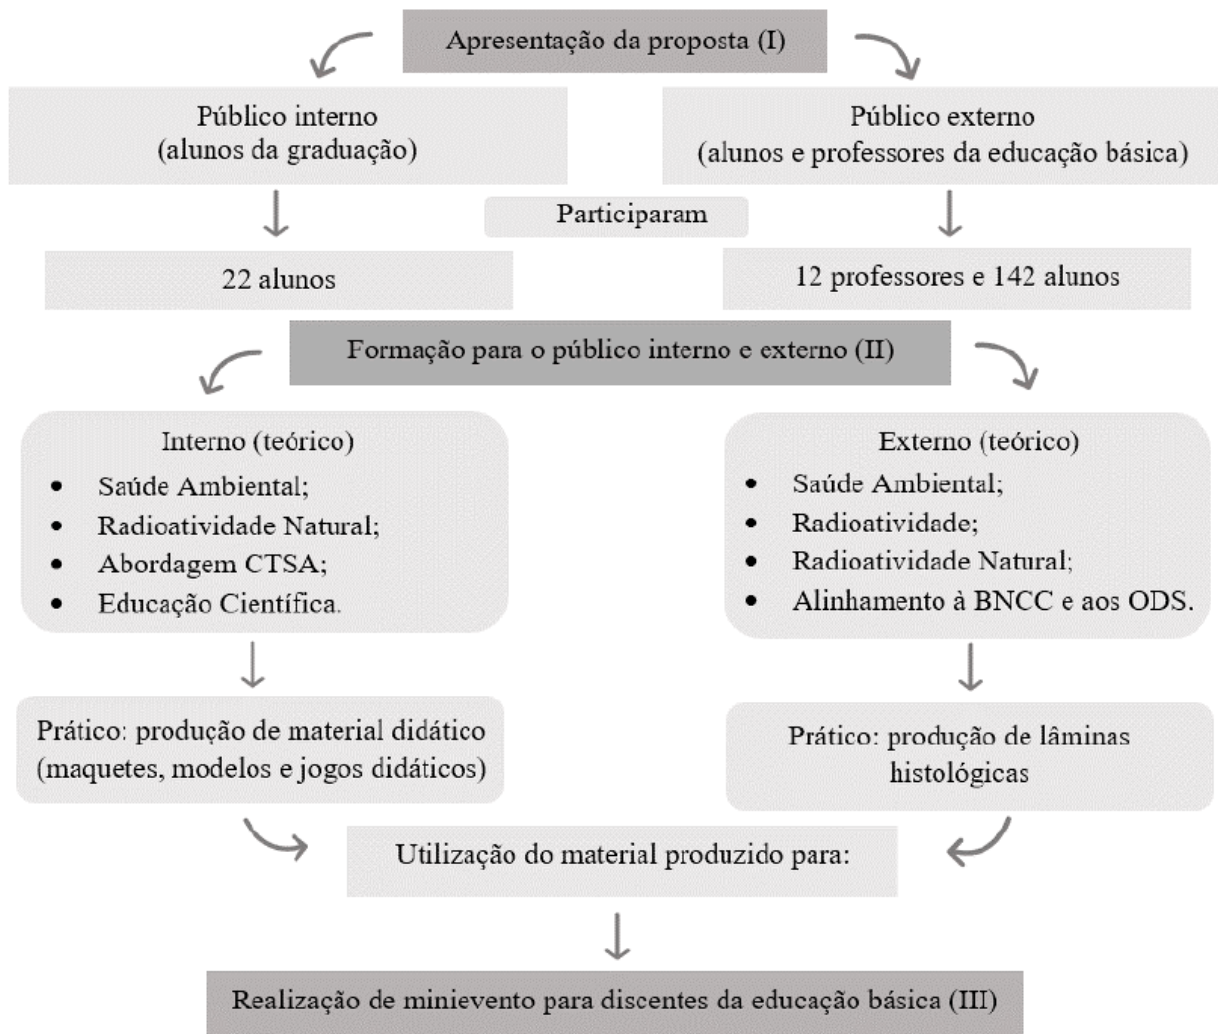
Apresentação da proposta (I)

Público interno
(alunos da graduação)

Público externo
(alunos e professores da educação básica)

Participaram

22 alunos

12 professores e 142 alunos

Formação para o público interno e externo (II)

Interno (teórico)
- Saúde Ambiental;
- Radioatividade Natural;
- Abordagem CTSA;
- Educação Científica.

Externo (teórico)
- Saúde Ambiental;
- Radioatividade;
- Radioatividade Natural;
- Alinhamento à BNCC e aos ODS.

Prático: produção de material didático (maquetes, modelos e jogos didáticos)

Prático: produção de lâminas histológicas

Utilização do material produzido para:

Realização de minievento para discentes da educação básica (III)